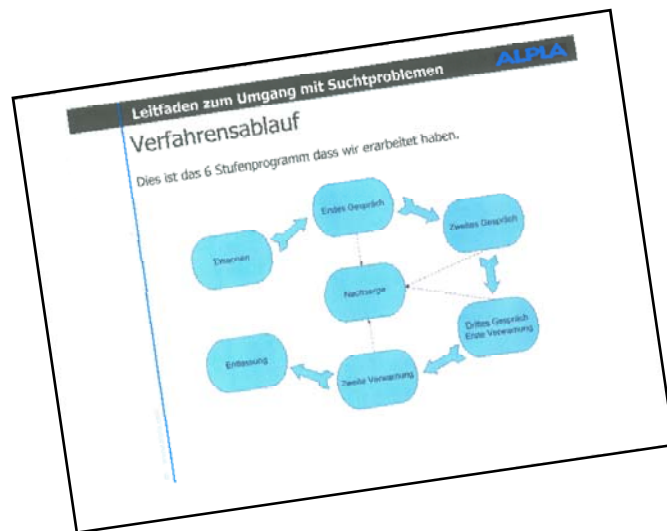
Leitfaden zum Umgang mit Suchtproblemen

ALPLA

Verfahrensablauf

Dies ist das 6 Stufenprogramm dass wir erarbeitet haben.

Erstes Gespräch

Zweites Gespräch

Drittes Gespräch
Erste Verwarnung

Zweite Verwarnung

Entlassung

Nachsorge

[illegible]